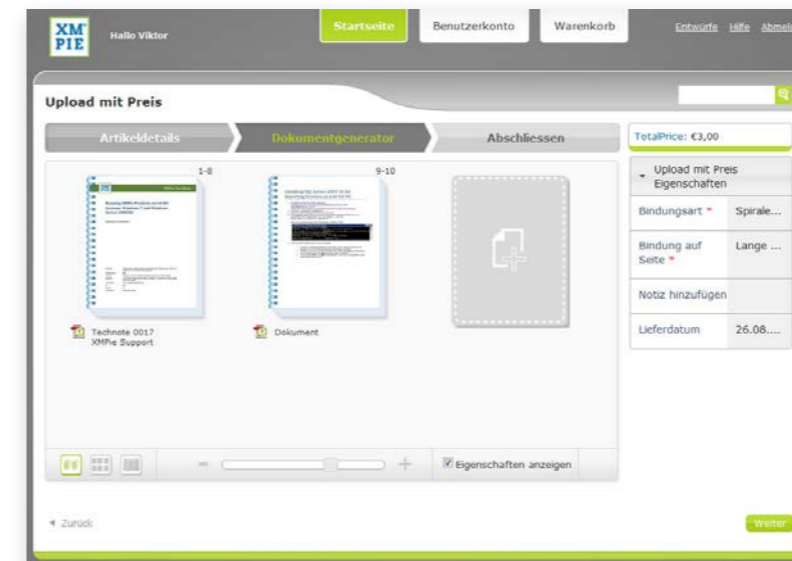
XM PIE

Hallo Viktor

Startseite | Benutzerkonto | Warenkorb

Entwürfe Hilfe Abmel

Upload mit Preis

Artikeldetails | Dokumentgenerator | Abschliessen

TotalPrice: €3,00

1-8

9-10

Technote 0017 XMPie Support

Dokument

Upload mit Preis Eigenschaften

| Bindungsart * | Spirale... |
|---|---|
| Bindung auf Seite * | Lange ... |
| Notiz hinzufügen | |
| Lieferdatum | 26.08.... |

Eigenschaften anzeigen

◂ Zurück

Weiter